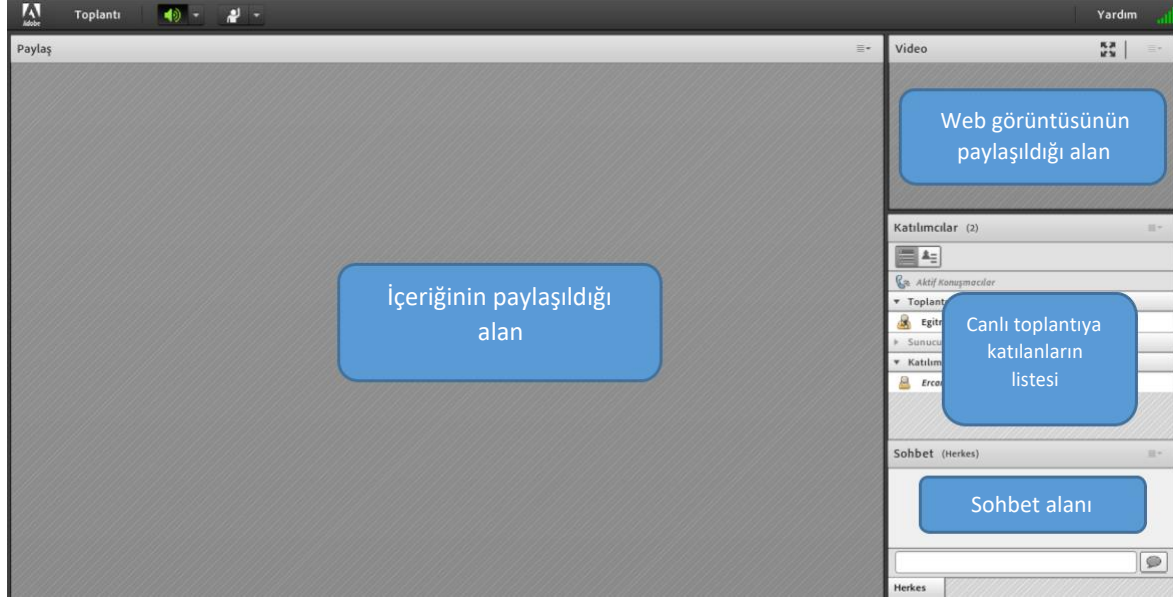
Adobe Toplantı Yardım

Paylaş

İçeriğinin paylaşıldığı alan

Video

Web görüntüsünün paylaşıldığı alan

Katılımcılar (2)

Aktif Konuşmacılar

Toplant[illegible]

Egitı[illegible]

Sunucu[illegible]

Katılım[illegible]

Ercan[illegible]

Canlı toplantıya katılanların listesi

Sohbet (Herkes)

Sohbet alanı

Herkes